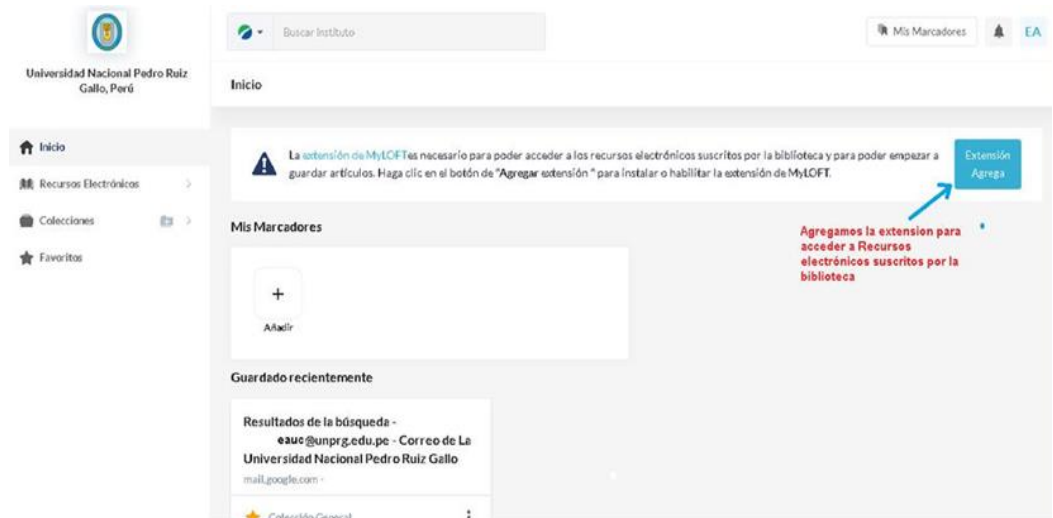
Universidad Nacional Pedro Ruiz Gallo, Perú

Buscar Instituto

Mis Marcadores

EA

Inicio

Inicio

Recursos Electrónicos

Colecciones

Favoritos

La extensión de MyLOFT es necesario para poder acceder a los recursos electrónicos suscritos por la biblioteca y para poder empezar a guardar artículos. Haga clic en el botón de "Agregar extensión " para instalar o habilitar la extensión de MyLOFT.

Extensión Agrega

Agregamos la extension para acceder a Recursos electrónicos suscritos por la biblioteca

Mis Marcadores

+

Añadir

Guardado recientemente

Resultados de la búsqueda - eauc@unprg.edu.pe - Correo de La Universidad Nacional Pedro Ruiz Gallo

mail.google.com -

Colección General